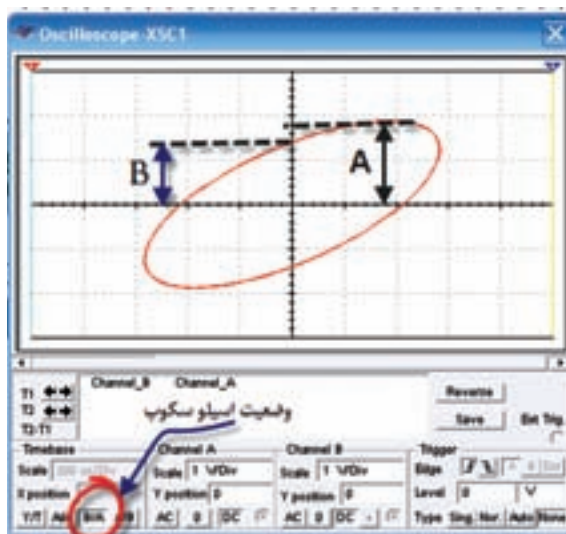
Oscilloscope-XSC1

B

A

T1
T2
T2-T1

Channel_B
Channel_A

Reverse
Save
Ext Trig

وضعیت اسیلوسکوپ

Timebase
Scale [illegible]
X position
Y/T
Add
B/A
A/B

Channel A
Scale 1 V/Div
Y position 0
AC
0
DC

Channel B
Scale 1 V/Div
Y position 0
AC
0
DC

Trigger
Edge
Level 0
V
Type
Sing
Nor
Auto
None